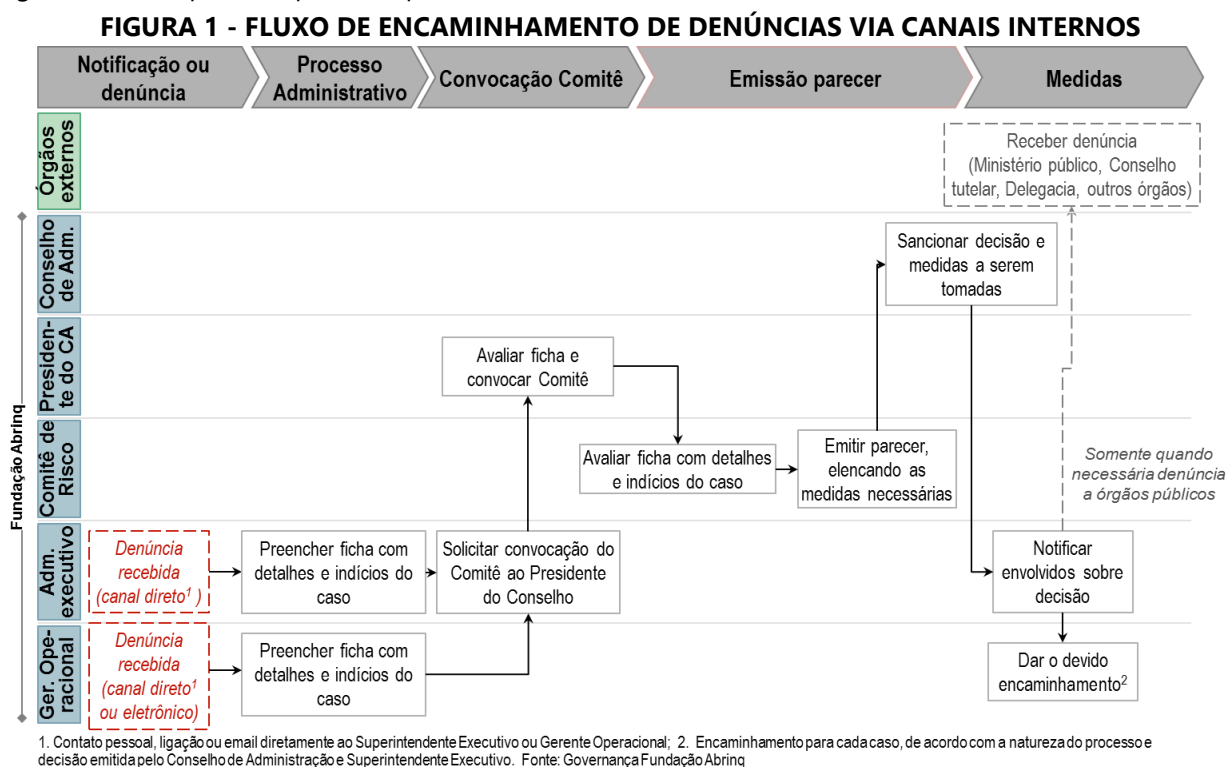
FIGURA 1 - FLUXO DE ENCAMINHAMENTO DE DENÚNCIAS VIA CANAIS INTERNOS

Notificação ou denúncia | Processo Administrativo | Convocação Comitê | Emissão parecer | Medidas

Órgãos externos

Receber denúncia (Ministério público, Conselho tutelar, Delegacia, outros órgãos)

Fundação Abrinq

Conselho de Adm.

Sancionar decisão e medidas a serem tomadas

Presidente do CA

Avaliar ficha e convocar Comitê

Comitê de Risco

Avaliar ficha com detalhes e indícios do caso

Emitir parecer, elencando as medidas necessárias

Somente quando necessária denúncia a órgãos públicos

Adm. executivo

Denúncia recebida (canal direto$^1$ )

Preencher ficha com detalhes e indícios do caso

Solicitar convocação do Comitê ao Presidente do Conselho

Notificar envolvidos sobre decisão

Ger. Operacional

Denúncia recebida (canal direto$^1$ ou eletrônico)

Preencher ficha com detalhes e indícios do caso

Dar o devido encaminhamento$^2$

1. Contato pessoal, ligação ou email diretamente ao Superintendente Executivo ou Gerente Operacional; 2. Encaminhamento para cada caso, de acordo com a natureza do processo e decisão emitida pelo Conselho de Administração e Superintendente Executivo. Fonte: Governança Fundação Abrinq